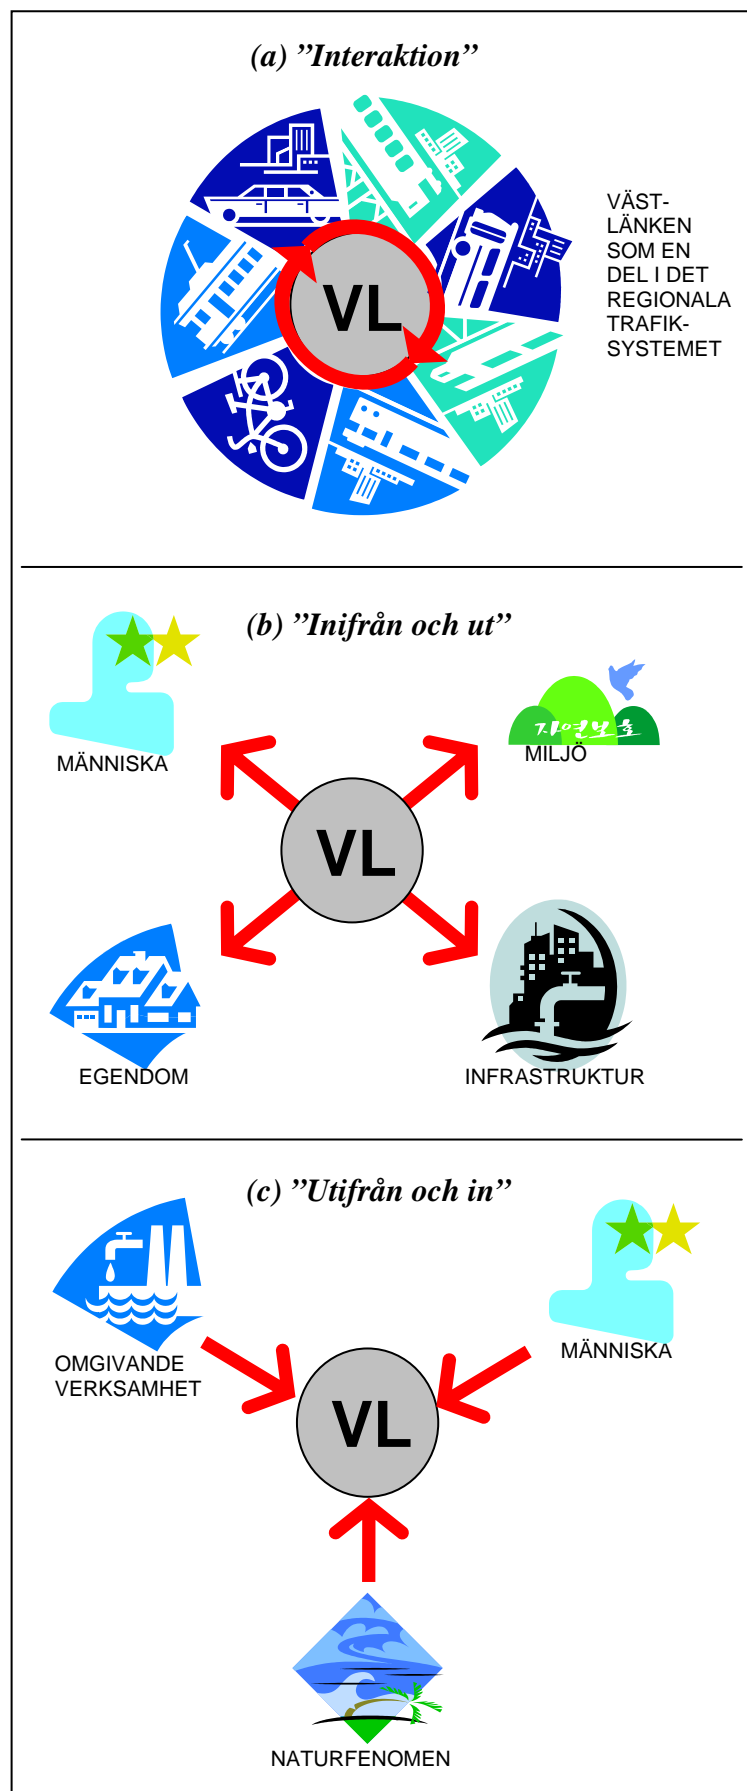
(a) ”Interaktion”

VL

VÄST-LÄNKEN SOM EN DEL I DET REGIONALA TRAFIK-SYSTEMET

(b) ”Inifrån och ut”

MÄNNISKA

자연보호

MILJÖ

VL

EGENDOM

INFRASTRUKTUR

(c) ”Utifrån och in”

OMGIVANDE VERKSAMHET

MÄNNISKA

VL

NATURFENOMEN